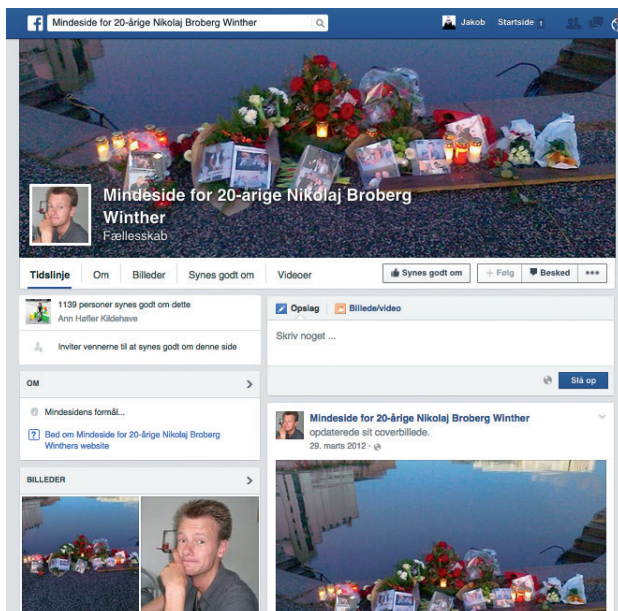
Mindeside for 20-årige Nikolaj Broberg Winther

Jakob Startside 1

Mindeside for 20-årige Nikolaj Broberg Winther
Fællesskab

Tidslinje Om Billeder Synes godt om Videoer

Synes godt om + Følg Besked •••

1139 personer synes godt om dette
Ann Høfler Kildehave

Inviter vennerne til at synes godt om denne side

OM

Mindesidens formål...

Bed om Mindeside for 20-årige Nikolaj Broberg Winthers website

BILLEDER

Opslag Billede/video

Skriv noget ...

Slå op

Mindeside for 20-årige Nikolaj Broberg Winther
opdaterede sit coverbillede.
29. marts 2012 ·